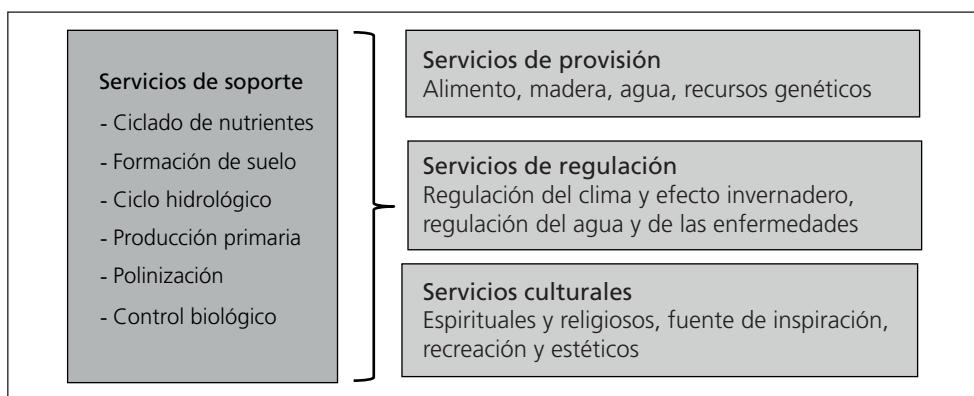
Servicios de soporte
- Ciclado de nutrientes
- Formación de suelo
- Ciclo hidrológico
- Producción primaria
- Polinización
- Control biológico

Servicios de provisión
Alimento, madera, agua, recursos genéticos

Servicios de regulación
Regulación del clima y efecto invernadero, regulación del agua y de las enfermedades

Servicios culturales
Espirituales y religiosos, fuente de inspiración, recreación y estéticos